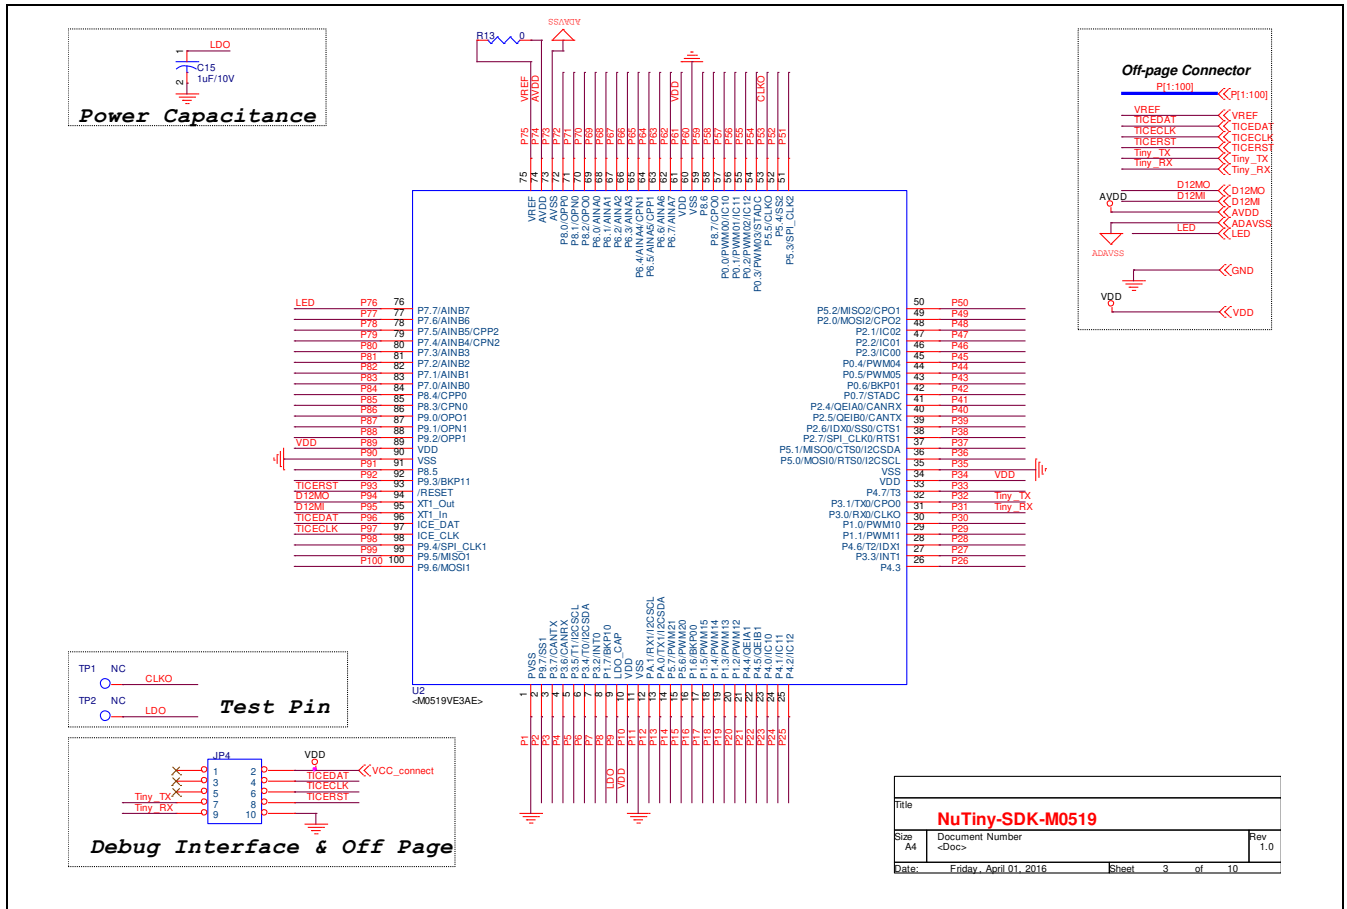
Power Capacitance

LDO
C15
1uF/10V
1
2

R13 0
ADAVSS

VREF AVDD VDD CLKO

P75 P74 P73 P72 P71 P70 P69 P68 P67 P66 P65 P64 P63 P62 P61 P60 P59 P58 P57 P56 P55 P54 P53 P52 P51

75 74 73 72 71 70 69 68 67 66 65 64 63 62 61 60 59 58 57 56 55 54 53 52 51

VREF
AVDD
AVSS
P8.0/OPP0
P8.1/OPN0
P8.2/OPO0
P6.0/AINA0
P6.1/AINA1
P6.2/AINA2
P6.3/AINA3
P6.4/AINA4/CPN1
P6.5/AINA5/CPP1
P6.6/AINA6
P6.7/AINA7
VDD
VSS
P8.6
P8.7/CPO0
P0.0/PWM00/IC10
P0.1/PWM01/IC11
P0.2/PWM02/IC12
P0.3/PWM03/STADC
P5.5/CLKO
P5.4/SS2
P5.3/SPI_CLK2

Off-page Connector
P[1:100]
P[1:100]
VREF VREF
TICEDAT TICEDAT
TICECLK TICECLK
TICERST TICERST
Tiny_TX Tiny_TX
Tiny_RX Tiny_RX
D12MO D12MO
D12MI D12MI
AVDD AVDD
ADAVSS
LED LED
ADAVSS
GND
VDD
VDD

LED P76 76 P7.7/AINB7
P77 77 P7.6/AINB6
P78 78 P7.5/AINB5/CPP2
P79 79 P7.4/AINB4/CPN2
P80 80 P7.3/AINB3
P81 81 P7.2/AINB2
P82 82 P7.1/AINB1
P83 83 P7.0/AINB0
P84 84 P8.4/CPP0
P85 85 P8.3/CPN0
P86 86 P9.0/OPO1
P87 87 P9.1/OPN1
P88 88 P9.2/OPP1
VDD P89 89 VDD
P90 90 VSS
P91 91 P8.5
P92 92 P9.3/BKP11
TICERST P93 93 /RESET
D12MO P94 94 XT1_Out
D12MI P95 95 XT1_In
TICEDAT P96 96 ICE_DAT
TICECLK P97 97 ICE_CLK
P98 98 P9.4/SPI_CLK1
P99 99 P9.5/MISO1
P100 100 P9.6/MOSI1

P5.2/MISO2/CPO1 50 P50
P2.0/MOSI2/CPO2 49 P49
P2.1/IC02 48 P48
P2.2/IC01 47 P47
P2.3/IC00 46 P46
P0.4/PWM04 45 P45
P0.5/PWM05 44 P44
P0.6/BKP01 43 P43
P0.7/STADC 42 P42
P2.4/QEIA0/CANRX 41 P41
P2.5/QEIB0/CANTX 40 P40
P2.6/IDX0/SS0/CTS1 39 P39
P2.7/SPI_CLK0/RTS1 38 P38
P5.1/MISO0/CTS0/I2CSDA 37 P37
P5.0/MOSI0/RTS0/I2CSCL 36 P36
VSS 35 P35
VDD 34 P34 VDD
P4.7/T3 33 P33
P3.1/TX0/CPO0 32 P32 Tiny_TX
P3.0/RX0/CLKO 31 P31 Tiny_RX
P1.0/PWM10 30 P30
P1.1/PWM11 29 P29
P4.6/T2/IDX1 28 P28
P3.3/INT1 27 P27
P4.3 26 P26

PVSS
P9.7/SS1
P3.7/CANTX
P3.6/CANRX
P3.5/T1/I2CSCL
P3.4/T0/I2CSDA
P3.2/INT0
P1.7/BKP10
LDO_CAP
VDD
VSS
PA.1/RX1/I2CSCL
PA.0/TX1/I2CSDA
P5.7/PWM21
P5.6/PWM20
P1.6/BKP00
P1.5/PWM15
P1.4/PWM14
P1.3/PWM13
P1.2/PWM12
P4.4/QEIB1
P4.5/QEIA1
P4.0/IC10
P4.1/IC11
P4.2/IC12

U2
<M0519VE3AE>

1 2 3 4 5 6 7 8 9 10 11 12 13 14 15 16 17 18 19 20 21 22 23 24 25
P1 P2 P3 P4 P5 P6 P7 P8 P9 P10 P11 P12 P13 P14 P15 P16 P17 P18 P19 P20 P21 P22 P23 P24 P25
LDO VDD

TP1 NC CLKO
TP2 NC LDO
Test Pin

JP4
VDD
1 2 TICEDAT VCC_connect
3 4 TICECLK
Tiny_TX 5 6 TICERST
Tiny_RX 7 8
9 10
Debug Interface & Off Page

Title
NuTiny-SDK-M0519
Size A4
Document Number
<Doc>
Rev 1.0
Date: Friday, April 01, 2016
Sheet 3 of 10